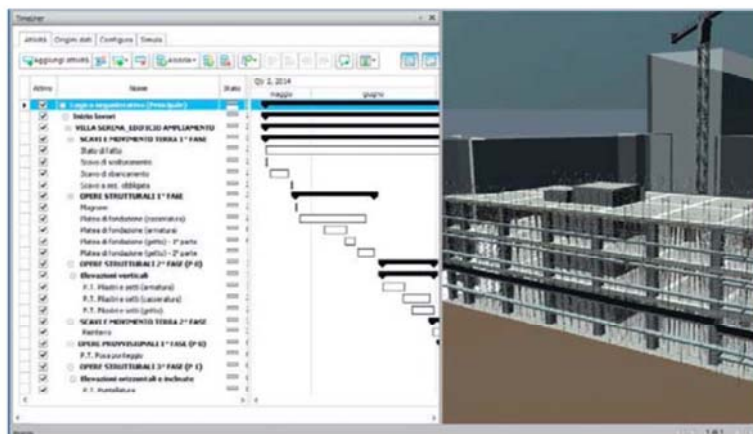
Timeliner

Attività | Origini dati | Configura | Simula

Aggiungi attività | Associa

| Attivo | Nome | Stato | Qtr 2, 2014 maggio | giugno |
|---|---|---|---|---|
| ☑ | Logica sequenziatore (Principale) | | | |
| ☑ | Inizio lavori | | | |
| ☑ | VILLA SERENA_EDIFICIO AMPLIAMENTO | | | |
| ☑ | SCAVI E MOVIMENTO TERRA 1° FASE | | | |
| ☑ | Stato di fatto | | | |
| ☑ | Scavo di sbancamento | | | |
| ☑ | Scavo di sbancamento | | | |
| ☑ | Scavo a sez. obbligata | | | |
| ☑ | OPERE STRUTTURALI 1° FASE | | | |
| ☑ | Magrone | | | |
| ☑ | Platea di fondazione (casseratura) | | | |
| ☑ | Platea di fondazione (armatura) | | | |
| ☑ | Platea di fondazione (getto) - 1° parte | | | |
| ☑ | Platea di fondazione (getto) - 2° parte | | | |
| ☑ | OPERE STRUTTURALI 2° FASE (P 0) | | | |
| ☑ | Elevazioni verticali | | | |
| ☑ | P.T. Pilastri e setti (armatura) | | | |
| ☑ | P.T. Pilastri e setti (casseratura) | | | |
| ☑ | P.T. Pilastri e setti (getto) | | | |
| ☑ | SCAVI E MOVIMENTO TERRA 2° FASE | | | |
| ☑ | Reinterro | | | |
| ☑ | OPERE PROVVISIONALI 1° FASE (P 0) | | | |
| ☑ | P.T. Posa ponteggio | | | |
| ☑ | OPERE STRUTTURALI 3° FASE (P 1) | | | |
| ☑ | Elevazioni orizzontali e inclinate | | | |
| ☑ | P.T. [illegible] | | | |

Pronto